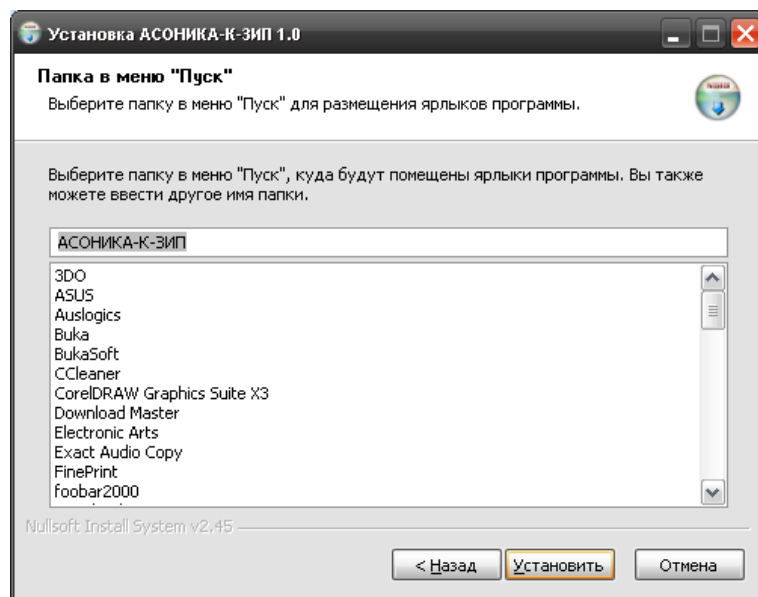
Установка АСОНИКА-К-ЗИП 1.0

Папка в меню "Пуск"

Выберите папку в меню "Пуск" для размещения ярлыков программы.

Выберите папку в меню "Пуск", куда будут помещены ярлыки программы. Вы также можете ввести другое имя папки.

АСОНИКА-К-ЗИП

3DO
ASUS
Auslogics
Buka
BukaSoft
CCleaner
CorelDRAW Graphics Suite X3
Download Master
Electronic Arts
Exact Audio Copy
FinePrint
foobar2000

Nullsoft Install System v2.45

< Назад
Установить
Отмена